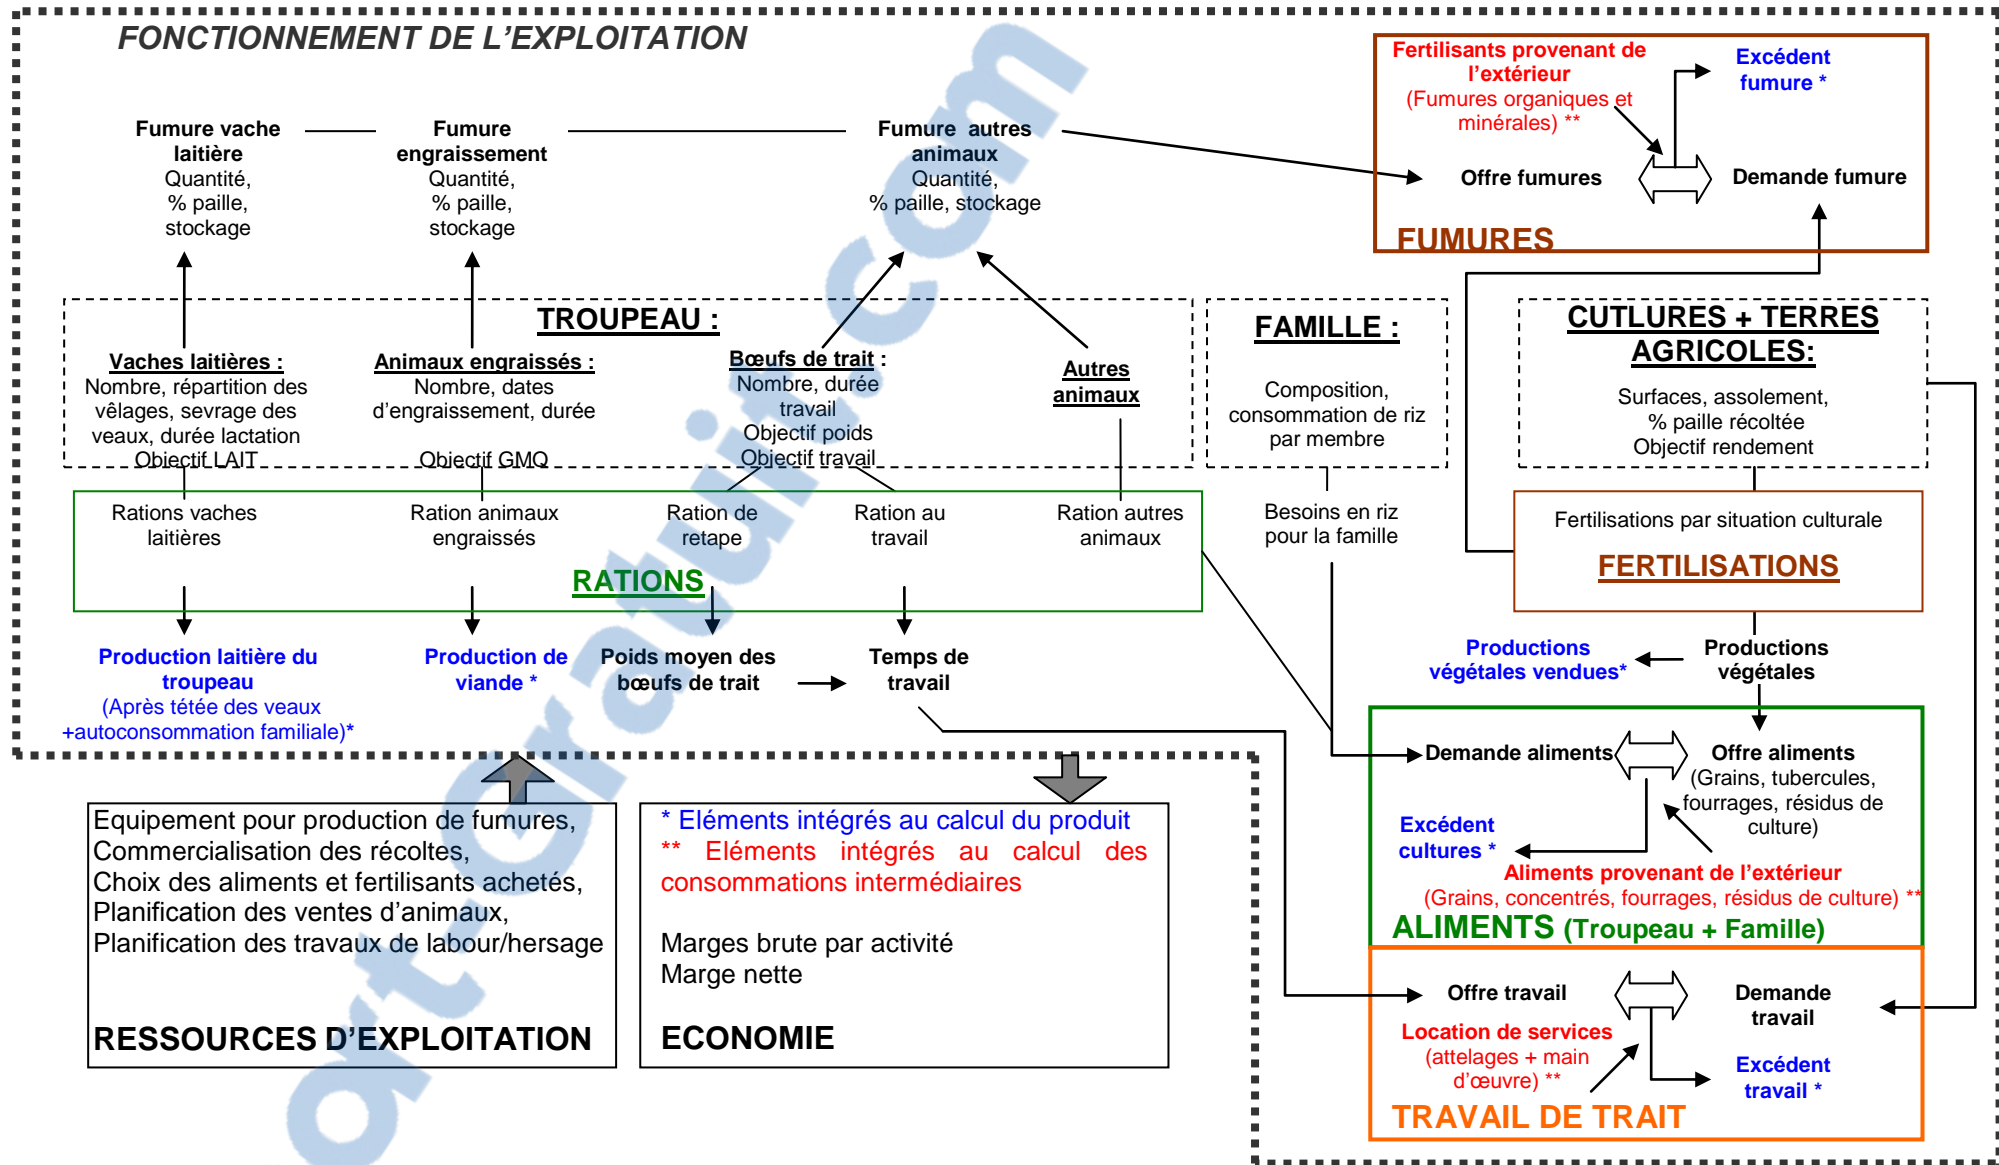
FONCTIONNEMENT DE L'EXPLOITATION

Fertilisants provenant de l'extérieur
(Fumures organiques et minérales) **

Excédent fumure *

Offre fumures

Demande fumure

FUMURES

Fumure vache laitière
Quantité,
% paille,
stockage

Fumure engraissement
Quantité,
% paille,
stockage

Fumure autres animaux
Quantité,
% paille, stockage

TROUPEAU :

Vaches laitières :
Nombre, répartition des vêlages, sevrage des veaux, durée lactation
Objectif LAIT

Animaux engraissés :
Nombre, dates d'engraissement, durée
Objectif GMQ

Bœufs de trait :
Nombre, durée travail
Objectif poids
Objectif travail

Autres animaux

FAMILLE :

Composition, consommation de riz par membre

CUTLURES + TERRES AGRICOLES:

Surfaces, assolement,
% paille récoltée
Objectif rendement

Rations vaches laitières

Ration animaux engraissés

Ration de retape

Ration au travail

Ration autres animaux

RATIONS

Besoins en riz pour la famille

Fertilisations par situation culturale

FERTILISATIONS

Production laitière du troupeau
(Après tétée des veaux +autoconsommation familiale)*

Production de viande *

Poids moyen des bœufs de trait

Temps de travail

Productions végétales vendues*

Productions végétales

Demande aliments

Offre aliments
(Grains, tubercules, fourrages, résidus de culture)

Excédent cultures *

Aliments provenant de l'extérieur
(Grains, concentrés, fourrages, résidus de culture) **

ALIMENTS (Troupeau + Famille)

Equipement pour production de fumures,
Commercialisation des récoltes,
Choix des aliments et fertilisants achetés,
Planification des ventes d'animaux,
Planification des travaux de labour/hersage

RESSOURCES D'EXPLOITATION

* Eléments intégrés au calcul du produit
** Eléments intégrés au calcul des consommations intermédiaires

Marges brute par activité
Marge nette

ECONOMIE

Offre travail

Demande travail

Location de services
(attelages + main d'œuvre) **

Excédent travail *

TRAVAIL DE TRAIT